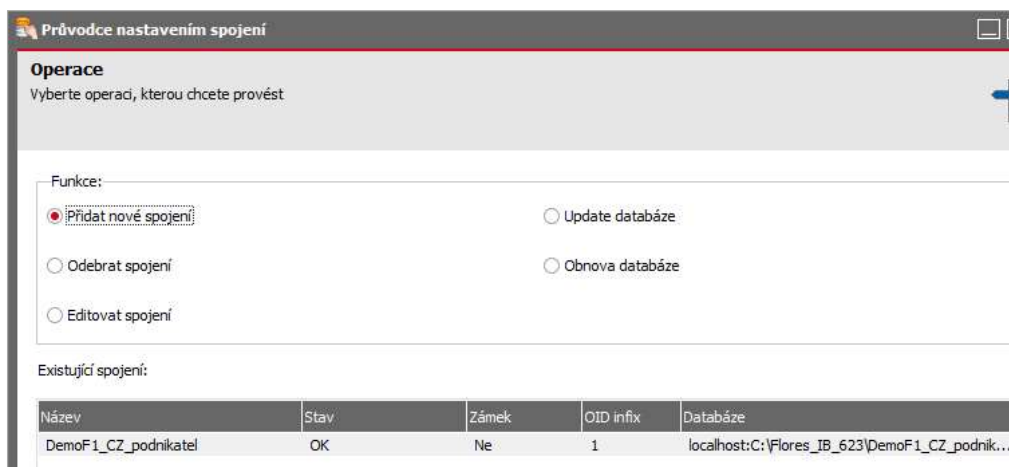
Průvodce nastavením spojení

Operace
Vyberte operaci, kterou chcete provést

Funkce:
Přidat nové spojení
Update databáze
Odebrat spojení
Obnova databáze
Editovat spojení

Existující spojení:

| Název | Stav | Zámek | OID infix | Databáze |
|---|---|---|---|---|
| DemoF1_CZ_podnikatel | OK | Ne | 1 | localhost:C:\Flores_IB_623\DemoF1_CZ_podnik... |